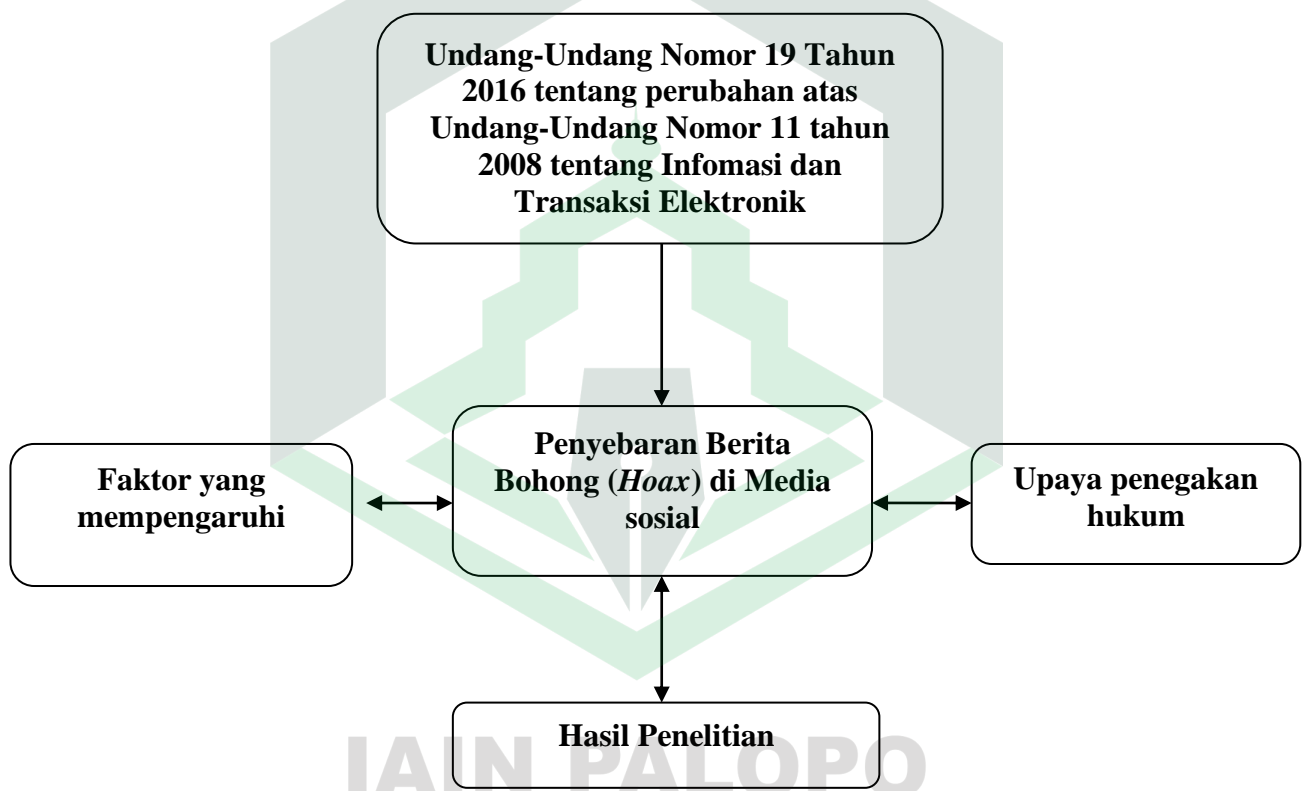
Undang-Undang Nomor 19 Tahun 2016 tentang perubahan atas Undang-Undang Nomor 11 tahun 2008 tentang Infomasi dan Transaksi Elektronik

Faktor yang mempengaruhi

Penyebaran Berita Bohong (*Hoax*) di Media sosial

Upaya penegakan hukum

Hasil Penelitian

IAIN PALOPO